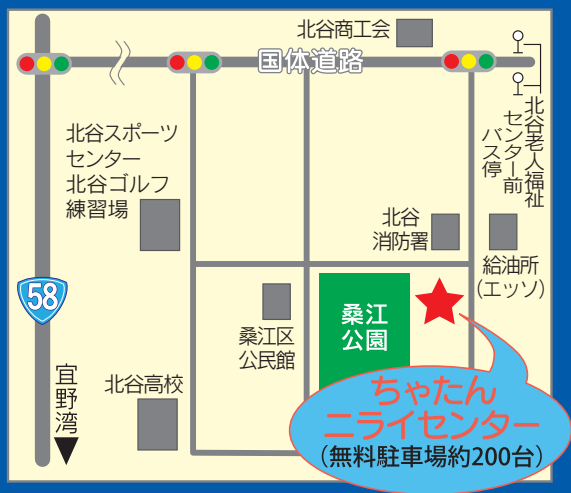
北谷商工会

国体道路

北谷老人福祉センター前バス停

北谷スポーツセンター
北谷ゴルフ練習場

北谷消防署

給油所
(エッソ)

58

桑江公園

桑江区公民館

北谷高校

宜野湾

ちゃたんニライセンター
(無料駐車場約200台)